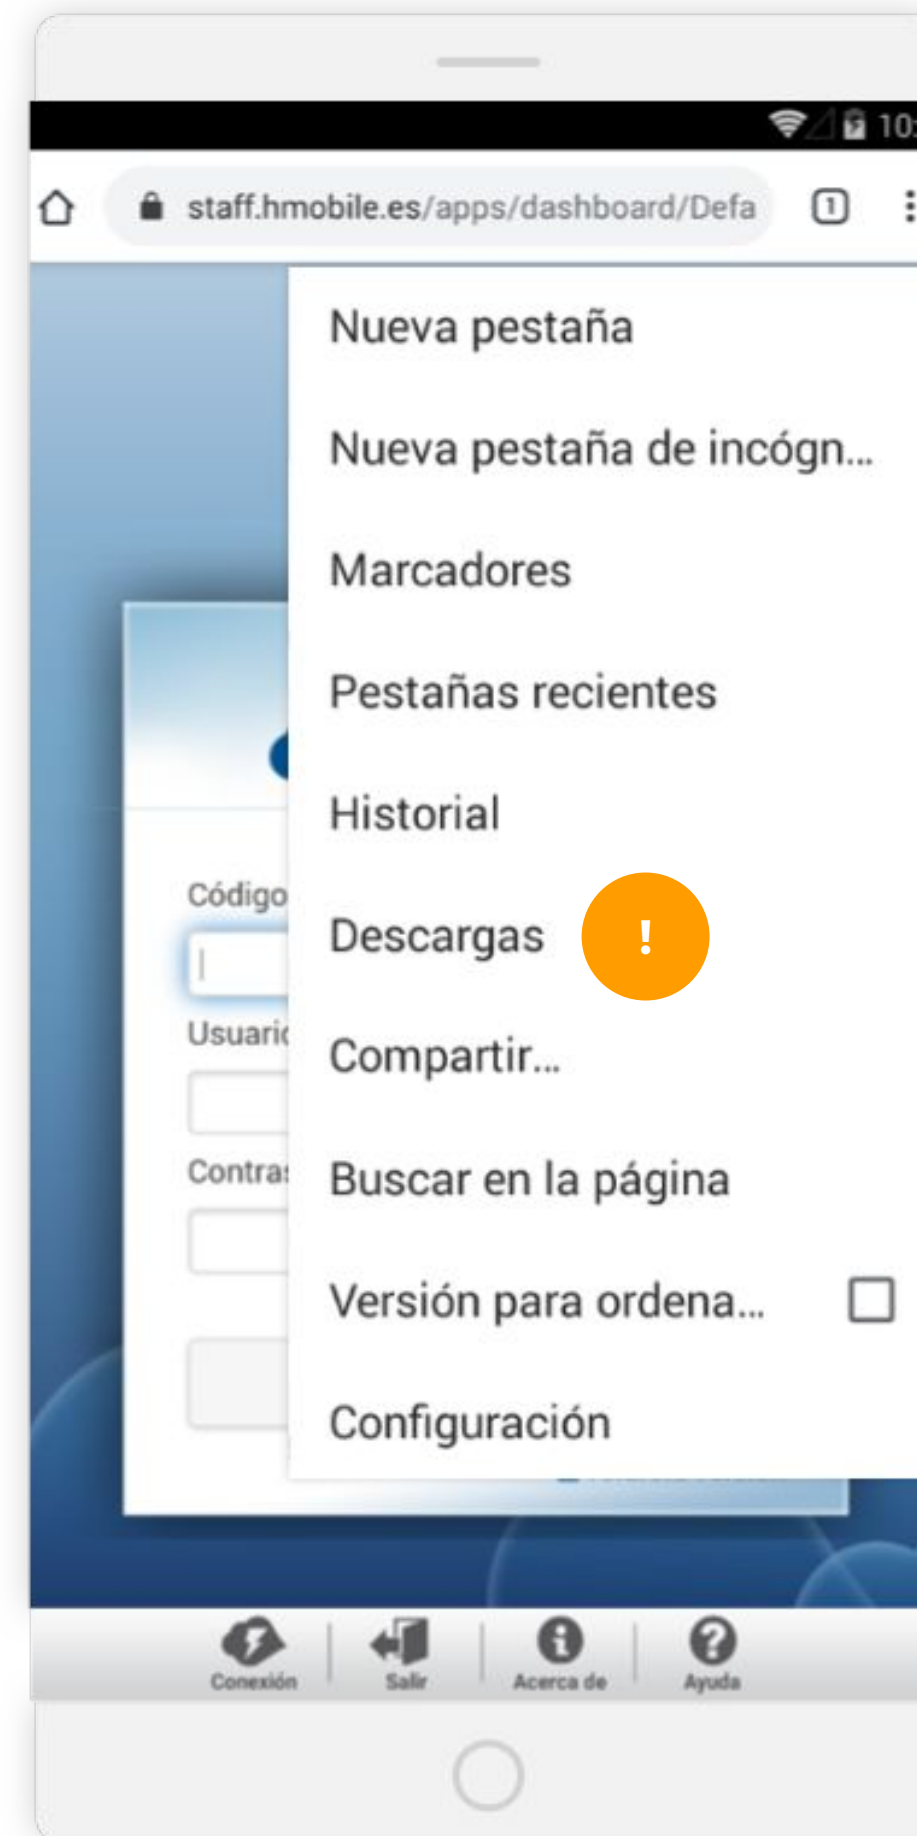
10:

staff.hmobile.es/apps/dashboard/Defa

1

Nueva pestaña

Nueva pestaña de incógn...

Marcadores

Pestañas recientes

Historial

Descargas

!

Compartir...

Buscar en la página

Versión para ordena...

Configuración

Código

Usuari

Contra

Conexión

Salir

Acerca de

Ayuda